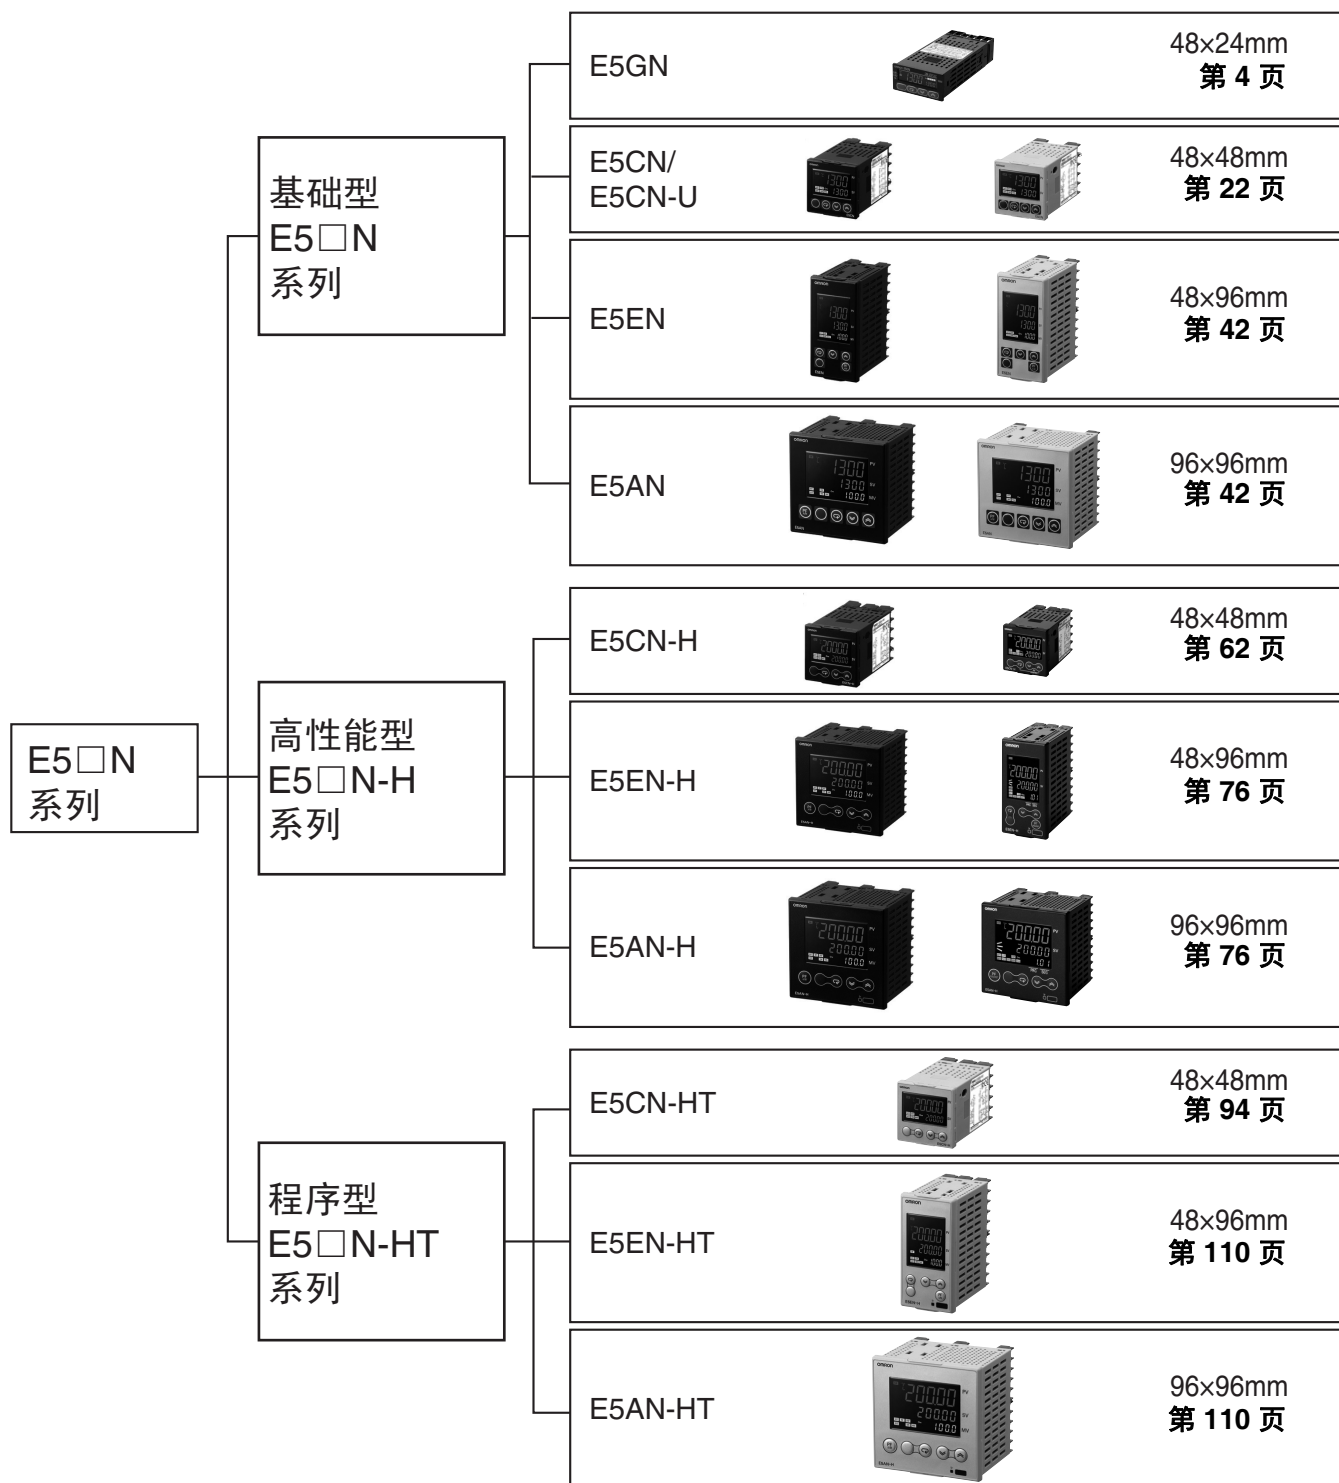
E5□N
系列

基础型
E5□N
系列

E5GN
48×24mm
**第 4 页**

E5CN/
E5CN-U
48×48mm
**第 22 页**

E5EN
48×96mm
**第 42 页**

E5AN
96×96mm
**第 42 页**

高性能型
E5□N-H
系列

E5CN-H
48×48mm
**第 62 页**

E5EN-H
48×96mm
**第 76 页**

E5AN-H
96×96mm
**第 76 页**

程序型
E5□N-HT
系列

E5CN-HT
48×48mm
**第 94 页**

E5EN-HT
48×96mm
**第 110 页**

E5AN-HT
96×96mm
**第 110 页**